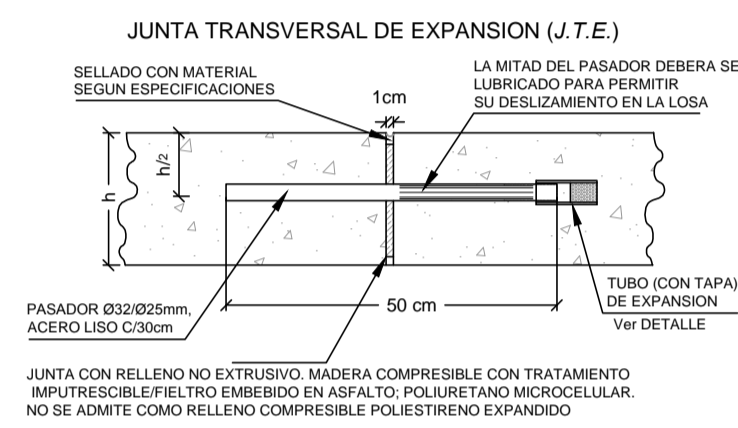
JUNTA TRANSVERSAL DE EXPANSION (J.T.E.)

SELLADO CON MATERIAL SEGUN ESPECIFICACIONES

1cm

LA MITAD DEL PASADOR DEBERA SE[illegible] LUBRICADO PARA PERMITIR SU DESLIZAMIENTO EN LA LOSA

h

h/2

PASADOR Ø32/Ø25mm, ACERO LISO C/30cm

50 cm

TUBO (CON TAPA) DE EXPANSION
Ver DETALLE

JUNTA CON RELLENO NO EXTRUSIVO. MADERA COMPRESIBLE CON TRATAMIENTO IMPUTRESCIBLE/FIELTRO EMBEBIDO EN ASFALTO; POLIURETANO MICROCELULAR.
NO SE ADMITE COMO RELLENO COMPRESIBLE POLIESTIRENO EXPANDIDO